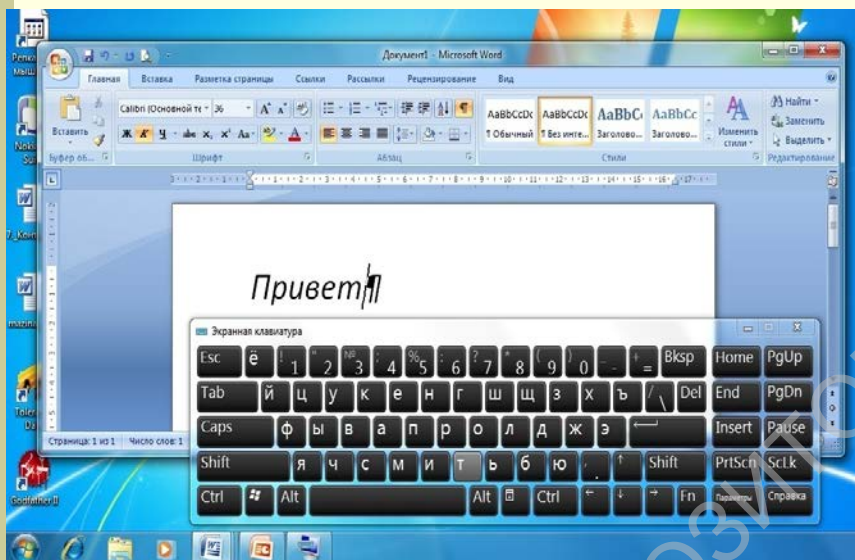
Документ1 - Microsoft Word

Главная Вставка Разметка страницы Ссылки Рассылки Рецензирование Вид

Вставить

Calibri (Основной те 36

Ж К Ч abe $x_2$ $x^2$ Aa

Буфер об... Шрифт Абзац Стили Редактирование

AaBbCcDc ¶ Обычный

AaBbCcDc ¶ Без инте...

AaBbC Заголово...

AaBbCc Заголово...

Изменить стили

Найти Заменить Выделить

Привет¶

Экранная клавиатура

Esc ё 1 2 3 4 5 6 7 8 9 0 - = Bksp Home PgUp

Tab й ц у к е н г ш щ з х ъ \ Del End PgDn

Caps ф ы в а п р о л д ж э Insert Pause

Shift я ч с м и т ь б ю . Shift PrtScn ScLk

Ctrl Alt Alt Ctrl Fn Параметры Справка

Страница: 1 из 1 Число слов: 1

Рекл мыш

Noki Su

7_Kon

mazin

Toler Da

Godfather II